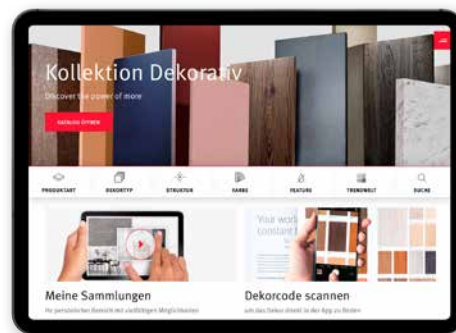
Kollektion Dekorativ

Discover the power of more

KATALOG ÖFFNEN

PRODUKTART
DEKORTYP
STRUKTUR
FARBE
FEATURE
TRENDWELT
SUCHE

Your wo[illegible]
constant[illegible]

Meine Sammlungen

Ihr persönlicher Bereich mit vielfältigen Möglichkeiten

Dekorcode scannen

um das Dekor direkt in der App zu finden